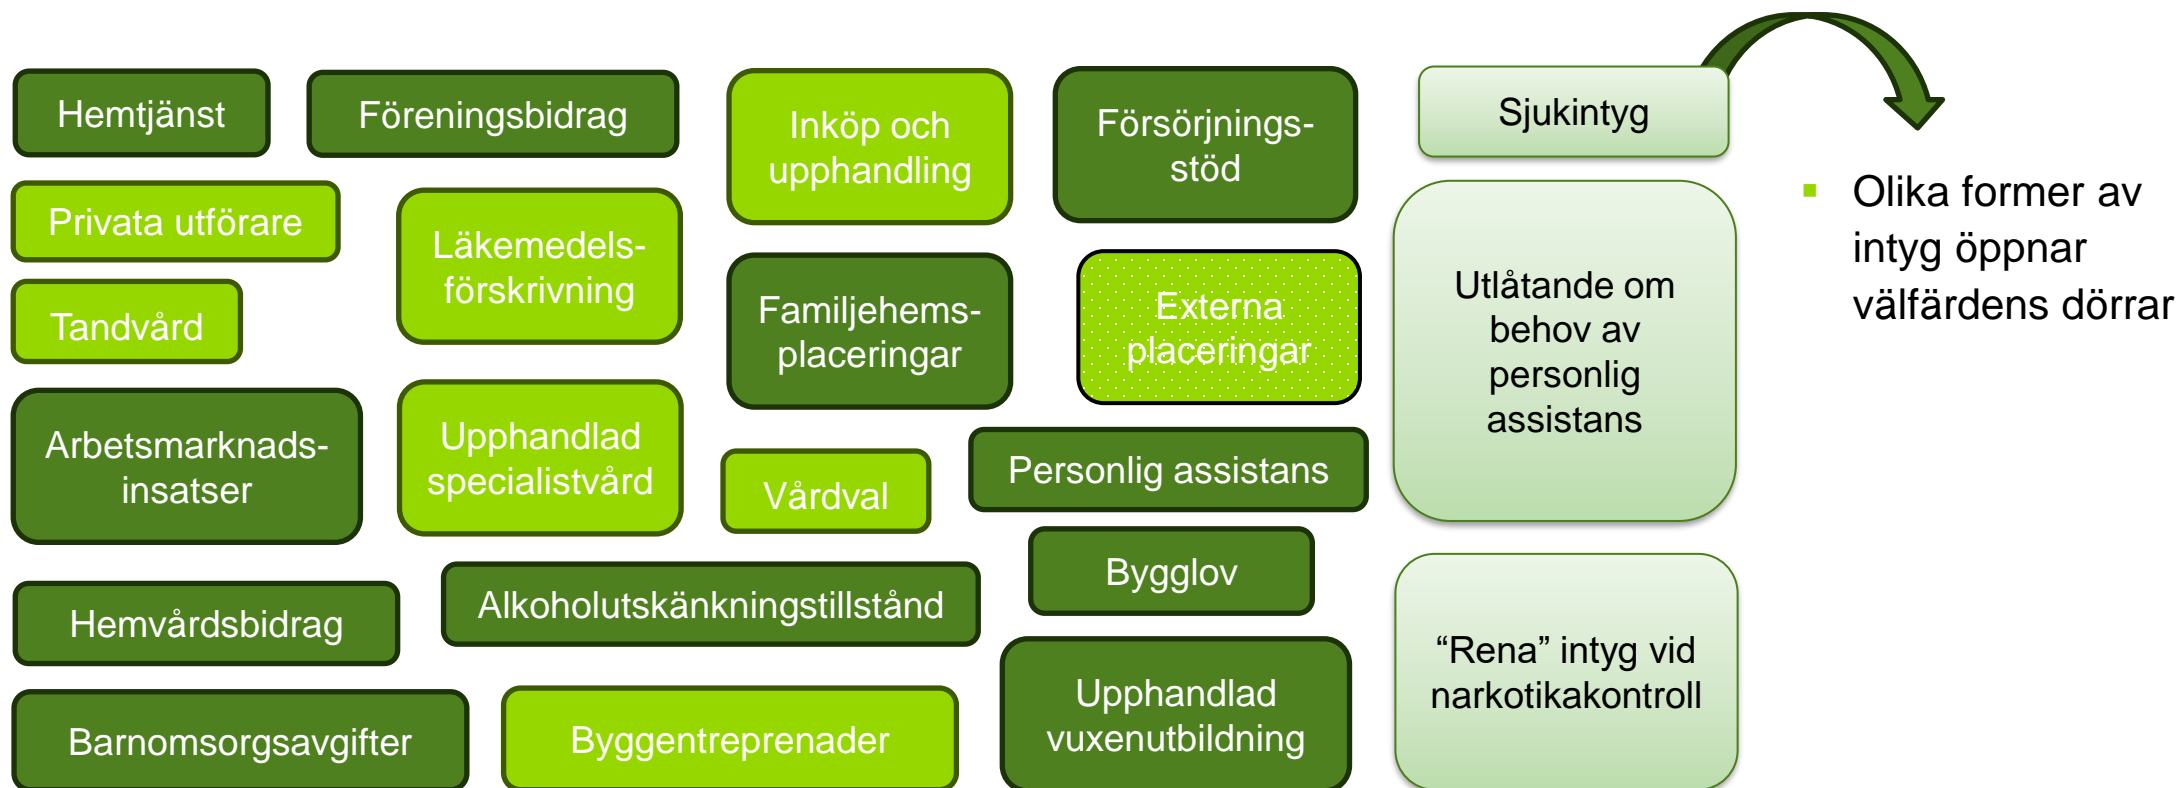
Hemtjänst

Föreningsbidrag

Inköp och upphandling

Försörjningsstöd

Sjukintyg

Privata utförare

Läkemedelsförskrivning

Tandvård

Familjehemsplaceringar

Externa placeringar

Utlåtande om behov av personlig assistans

Arbetsmarknadsinsatser

Upphandlad specialistvård

Vårdval

Personlig assistans

Bygglov

Hemvårdsbidrag

Alkoholutskänkningstillstånd

Barnomsorgsavgifter

Byggentreprenader

Upphandlad vuxenutbildning

“Rena” intyg vid narkotikakontroll

Olika former av intyg öppnar välfärdens dörrar